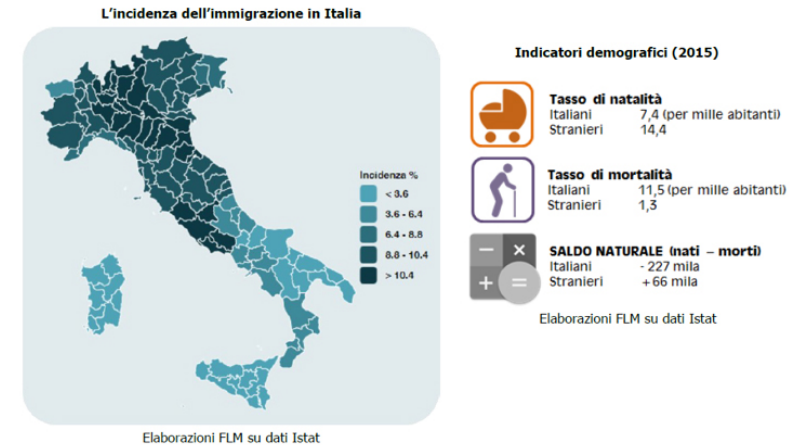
L'incidenza dell'immigrazione in Italia

Incidenza %
< 3.6
3.6 - 6.4
6.4 - 8.8
8.8 - 10.4
> 10.4

Elaborazioni FLM su dati Istat

Indicatori demografici (2015)

Tasso di natalità
Italiani 7,4 (per mille abitanti)
Stranieri 14,4

Tasso di mortalità
Italiani 11,5 (per mille abitanti)
Stranieri 1,3

SALDO NATURALE (nati – morti)
Italiani - 227 mila
Stranieri + 66 mila

Elaborazioni FLM su dati Istat